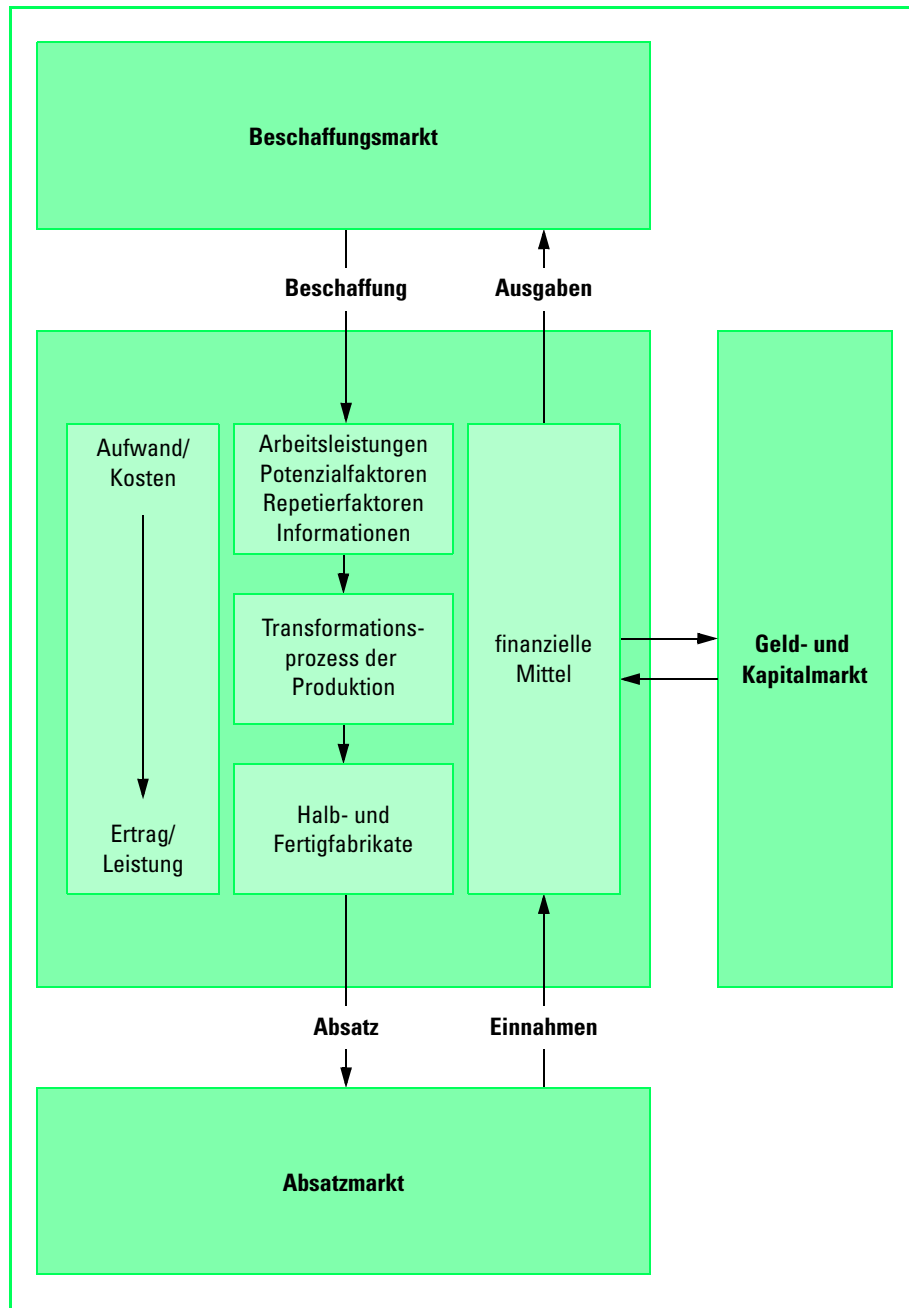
Beschaffungsmarkt

Beschaffung

Ausgaben

Aufwand/ Kosten

Ertrag/ Leistung

Arbeitsleistungen
Potenzialfaktoren
Repetierfaktoren
Informationen

Transformationsprozess der Produktion

Halb- und Fertigfabrikate

finanzielle Mittel

Geld- und Kapitalmarkt

Absatz

Einnahmen

Absatzmarkt